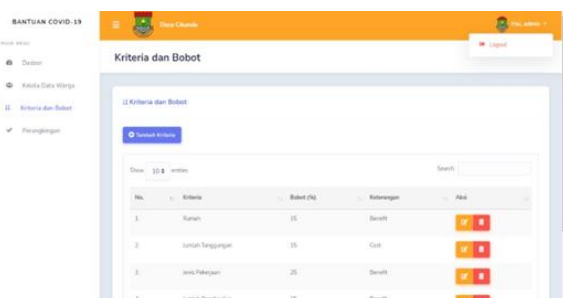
BANTUAN COVID-19

MAIN MENU

Dasbor

Kelola Data Warga

Kriteria dan Bobot

Perangkingan

Desa Cikande

Hai, admin

Logout

Kriteria dan Bobot

Kriteria dan Bobot

Tambah Kriteria

Show 10 entries

Search:

| No. | Kriteria | Bobot (%) | Keterangan | Aksi |
|---|---|---|---|---|
| 1 | Rumah | 15 | Benefit | |
| 2 | Jumlah Tanggungan | 15 | Cost | |
| 3 | Jenis Pekerjaan | 25 | Benefit | |
| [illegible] | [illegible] | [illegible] | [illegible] | |